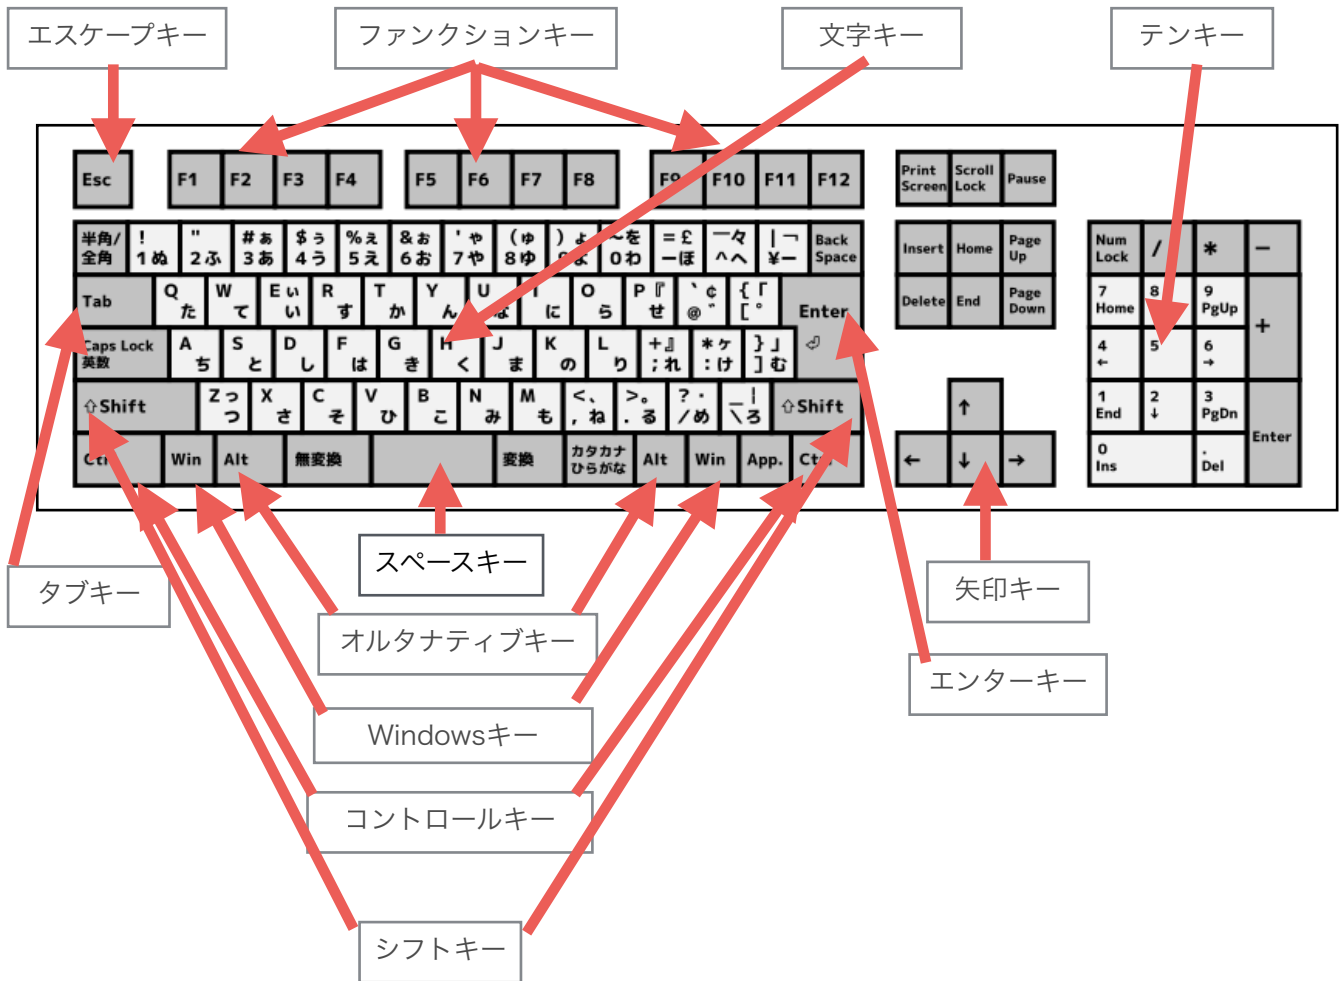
エスケープキー

ファンクションキー

文字キー

テンキー

Esc

F1 F2 F3 F4

F5 F6 F7 F8

F9 F10 F11 F12

Print Screen Scroll Lock Pause

半角/全角 ! 1 ぬ " 2 ふ # ぁ 3 あ $ ぅ 4 う % ぇ 5 え & ぉ 6 お ' ゃ 7 や ( ゅ 8 ゆ ) ょ 9 よ ~ を 0 わ = £ ー ほ ー ヘ ^ へ | ¥ ー Back Space

Insert Home Page Up

Num Lock / * −

Tab Q た W て E ぃ い R す T か Y ん U な I に O ら P せ ` ¢ @ ゛ { 「 [ ゜ Enter

Delete End Page Down

7 Home 8 9 PgUp +

Caps Lock 英数 A ち S と D し F は G き H く J ま K の L り + ; れ * け : け } 」 ] む

4 ← 5 6 →

⇧Shift Z っ つ X さ C そ V ひ B こ N み M も < 、 , ね > 。 . る ? ・ / め _ \ ろ ⇧Shift

↑

1 End 2 ↓ 3 PgDn Enter

Ctrl Win Alt 無変換 変換 カタカナ ひらがな Alt Win App. Ctrl

← ↓ →

0 Ins . Del

スペースキー

タブキー

矢印キー

オルタナティブキー

エンターキー

Windowsキー

コントロールキー

シフトキー